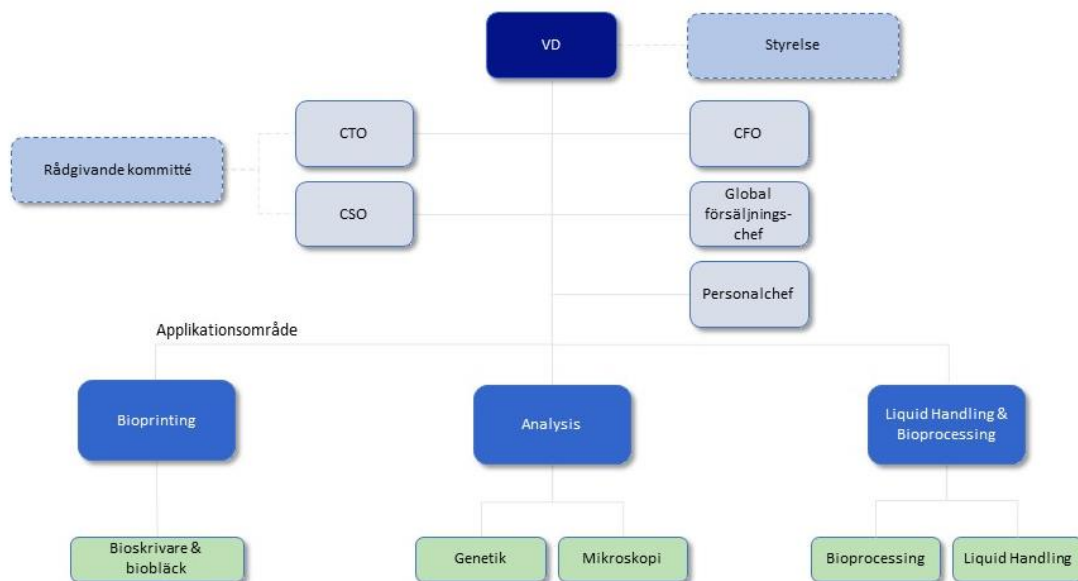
VD

Styrelse

Rådgivande kommitté

CTO

CSO

CFO

Global försäljningschef

Personalchef

Applikationsområde

Bioprinting

Analysis

Liquid Handling & Bioprocessing

Bioskrivare & biobläck

Genetik

Mikroskopi

Bioprocessing

Liquid Handling